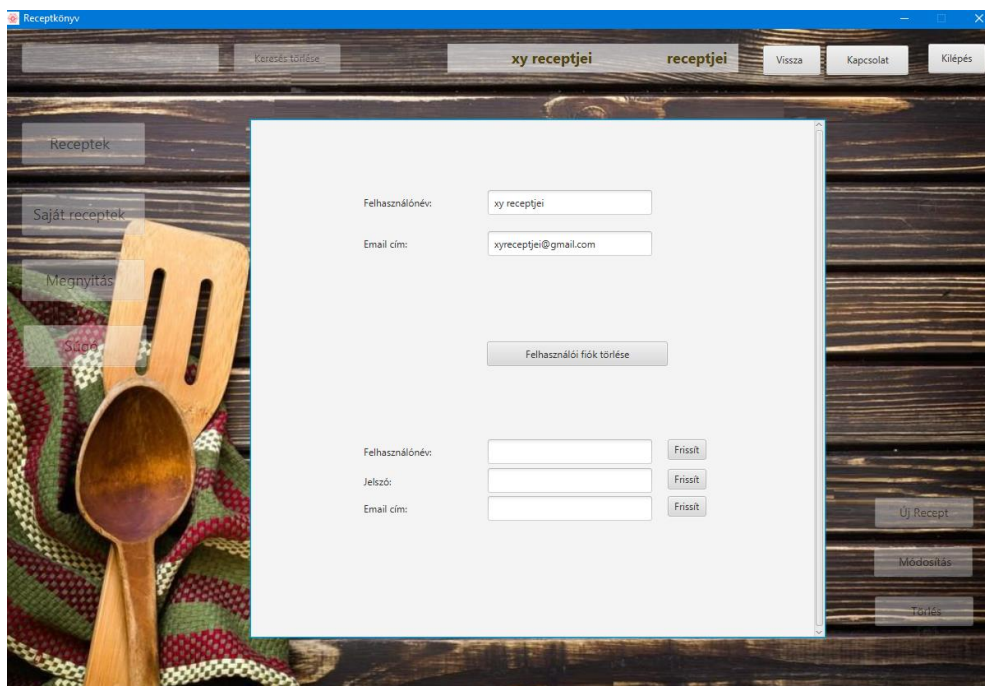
Receptkönyv

Keresés törlése

xy receptjei

receptjei

Vissza

Kapcsolat

Kilépés

Receptek

Saját receptek

Megnyitás

Súgó

Felhasználónév:

xy receptjei

Email cím:

xyreceptjei@gmail.com

Felhasználói fiók törlése

Felhasználónév:

Frissít

Jelszó:

Frissít

Email cím:

Frissít

Új Recept

Módosítás

Törlés